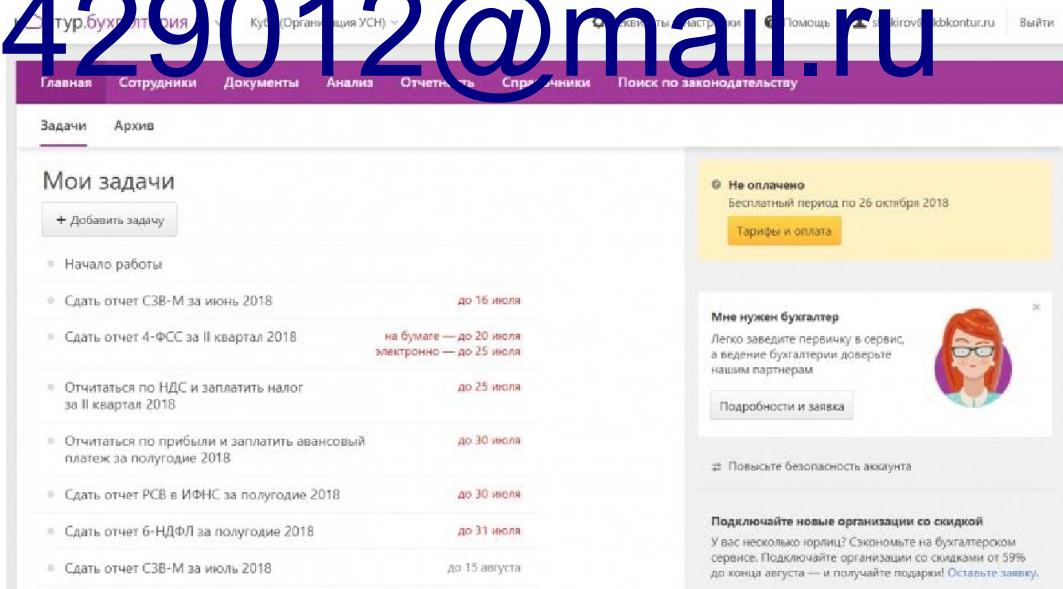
429012@mail.ru

тур.бух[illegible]рия | Куб (Организация УСН) | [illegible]квизиты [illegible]стройки | Помощь | s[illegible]kirov@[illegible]kbkontur.ru | Выйти

Главная | Сотрудники | Документы | Анализ | Отчетн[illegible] | Спр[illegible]чники | Поиск по законодательству

Задачи | Архив

Мои задачи

+ Добавить задачу

Начало работы

Сдать отчет СЗВ-М за июнь 2018 — до 16 июля

Сдать отчет 4-ФСС за II квартал 2018 — на бумаге — до 20 июля, электронно — до 25 июля

Отчитаться по НДС и заплатить налог за II квартал 2018 — до 25 июля

Отчитаться по прибыли и заплатить авансовый платеж за полугодие 2018 — до 30 июля

Сдать отчет РСВ в ИФНС за полугодие 2018 — до 30 июля

Сдать отчет 6-НДФЛ за полугодие 2018 — до 31 июля

Сдать отчет СЗВ-М за июль 2018 — до 15 августа

Не оплачено
Бесплатный период по 26 октября 2018

Тарифы и оплата

Мне нужен бухгалтер
Легко заведите первичку в сервис, а ведение бухгалтерии доверьте нашим партнерам

Подробности и заявка

Повысьте безопасность аккаунта

Подключайте новые организации со скидкой
У вас несколько юрлиц? Сэкономьте на бухгалтерском сервисе. Подключайте организации со скидками от 59% до конца августа — и получайте подарки! Оставьте заявку.